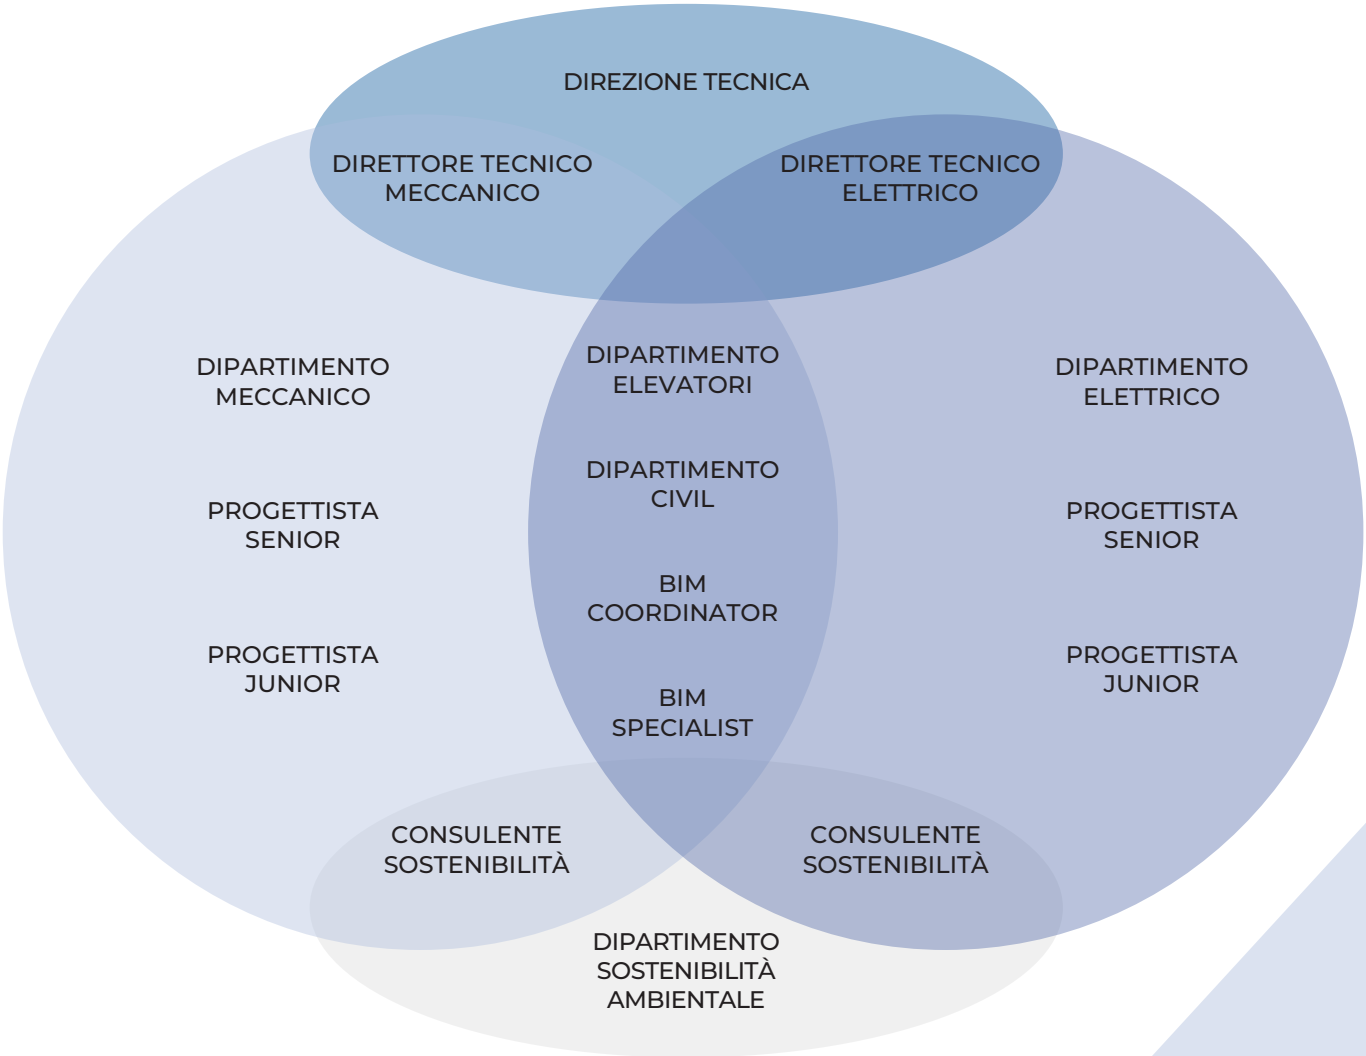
DIREZIONE TECNICA

DIRETTORE TECNICO MECCANICO

DIRETTORE TECNICO ELETTRICO

DIPARTIMENTO MECCANICO

PROGETTISTA SENIOR

PROGETTISTA JUNIOR

DIPARTIMENTO ELEVATORI

DIPARTIMENTO CIVIL

BIM COORDINATOR

BIM SPECIALIST

DIPARTIMENTO ELETTRICO

PROGETTISTA SENIOR

PROGETTISTA JUNIOR

CONSULENTE SOSTENIBILITÀ

CONSULENTE SOSTENIBILITÀ

DIPARTIMENTO SOSTENIBILITÀ AMBIENTALE